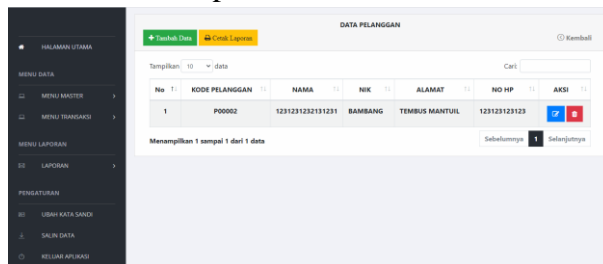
HALAMAN UTAMA

MENU DATA

MENU MASTER

MENU TRANSAKSI

MENU LAPORAN

LAPORAN

PENGATURAN

UBAH KATA SANDI

SALIN DATA

KELUAR APLIKASI

DATA PELANGGAN

+ Tambah Data

Cetak Laporan

Kembali

Tampilkan 10 data

Cari:

| No | KODE PELANGGAN | NAMA | NIK | ALAMAT | NO HP | AKSI |
|---|---|---|---|---|---|---|
| 1 | P00002 | 1231231232131231 | BAMBANG | TEMBUS MANTUIL | 123123123123 | |

Menampilkan 1 sampai 1 dari 1 data

Sebelumnya 1 Selanjutnya